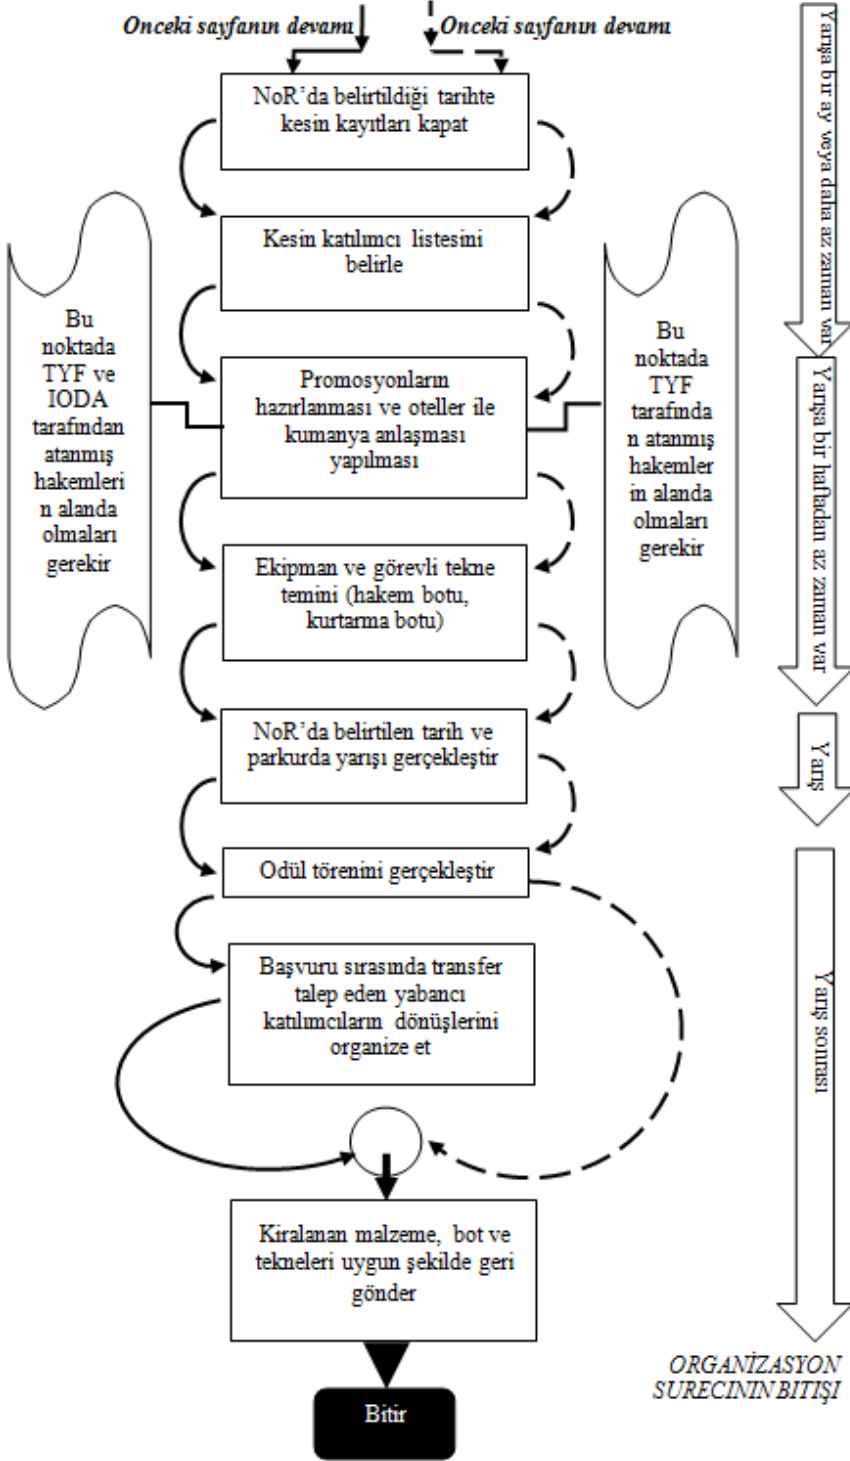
Onceki sayfanın devamı

Onceki sayfanın devamı

Yarışa bir ay veya daha az zaman var

NoR'da belirtildiği tarihte kesin kayıtları kapat

Kesin katılımcı listesini belirle

Bu noktada TYF ve IODA tarafından atanmış hakemlerin alanda olmaları gerekir

Promosyonların hazırlanması ve oteller ile kumanya anlaşması yapılması

Bu noktada TYF tarafından atanmış hakemlerin alanda olmaları gerekir

Yarışa bir haftadan az zaman var

Ekipman ve görevli tekne temini (hakem botu, kurtarma botu)

NoR'da belirtilen tarih ve parkurda yarışı gerçekleştir

Yarış

Odül törenini gerçekleştir

Başvuru sırasında transfer talep eden yabancı katılımcıların dönüşlerini organize et

Yarış sonrası

Kiralanan malzeme, bot ve tekneleri uygun şekilde geri gönder

ORGANİZASYON SURECININ BITIŞI

Bitir